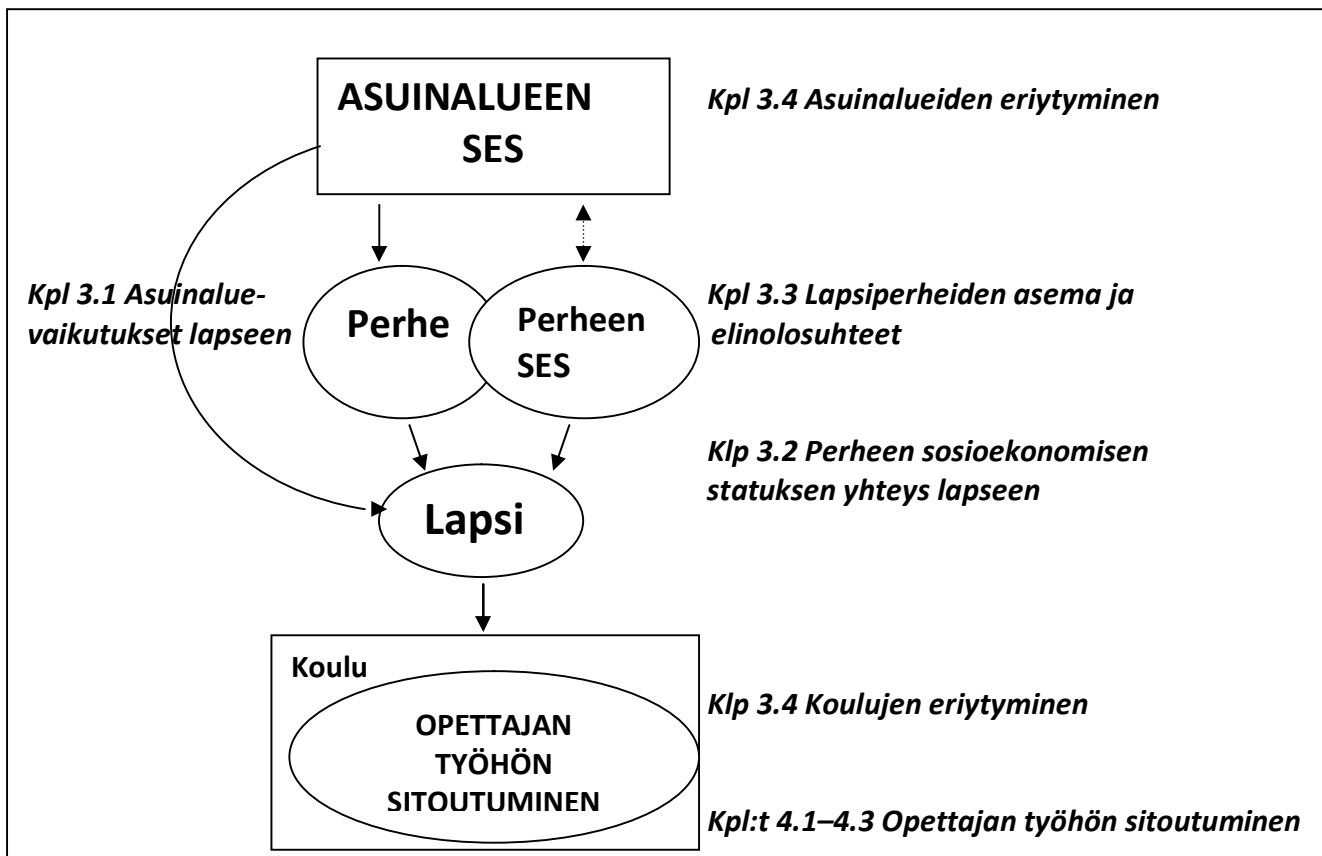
ASUINALUEEN SES

Kpl 3.4 Asuinalueiden eriytyminen

Kpl 3.1 Asuinalue-vaikutukset lapseen

Perhe

Perheen SES

Kpl 3.3 Lapsiperheiden asema ja elinolosuhteet

Klp 3.2 Perheen sosioekonomisen statuksen yhteys lapseen

Lapsi

Koulu

OPETTAJAN TYÖHÖN SITOUTUMINEN

Klp 3.4 Koulujen eriytyminen

Kpl:t 4.1–4.3 Opettajan työhön sitoutuminen